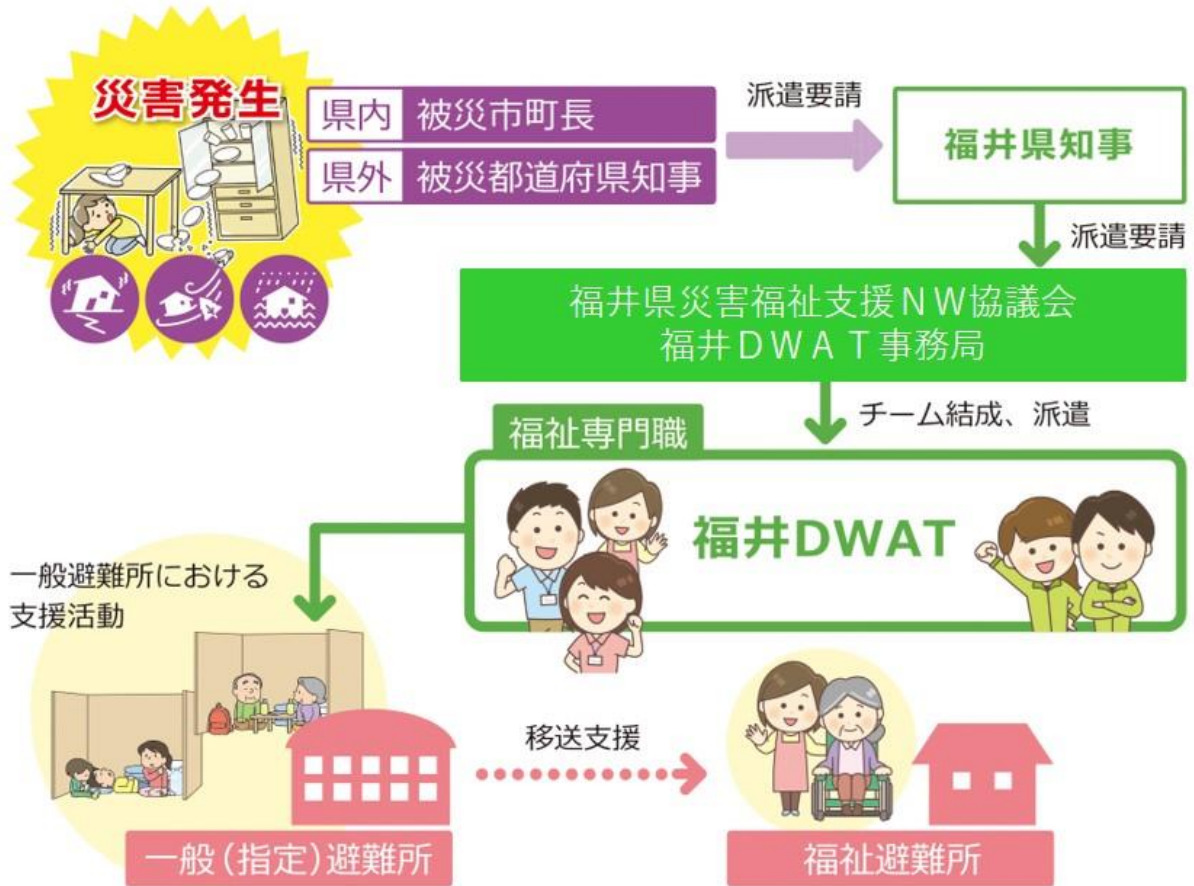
災害発生

県内 被災市町長
県外 被災都道府県知事

派遣要請

福井県知事

派遣要請

福井県災害福祉支援ＮＷ協議会
福井ＤＷＡＴ事務局

チーム結成、派遣

福祉専門職

福井DWAT

一般避難所における支援活動

移送支援

一般（指定）避難所

福祉避難所